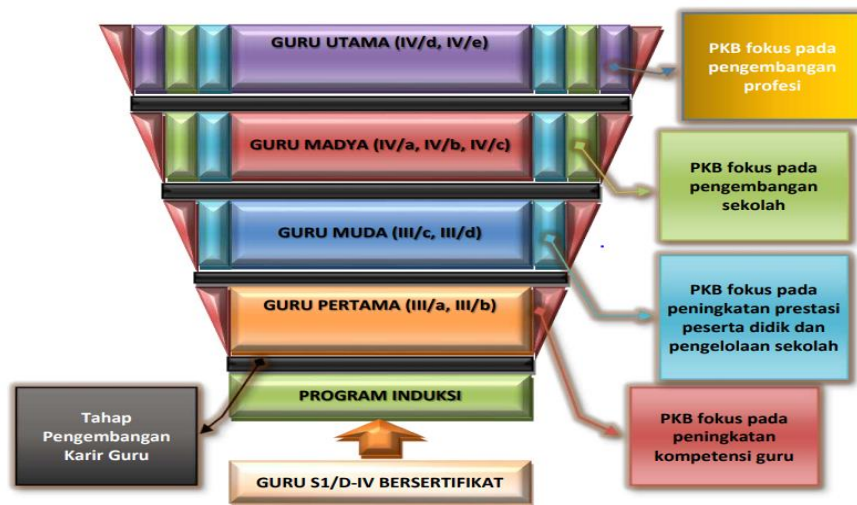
GURU UTAMA (IV/d, IV/e)

PKB fokus pada pengembangan profesi

GURU MADYA (IV/a, IV/b, IV/c)

PKB fokus pada pengembangan sekolah

GURU MUDA (III/c, III/d)

PKB fokus pada peningkatan prestasi peserta didik dan pengelolaan sekolah

GURU PERTAMA (III/a, III/b)

PROGRAM INDUKSI

Tahap Pengembangan Karir Guru

PKB fokus pada peningkatan kompetensi guru

GURU S1/D-IV BERSERTIFIKAT